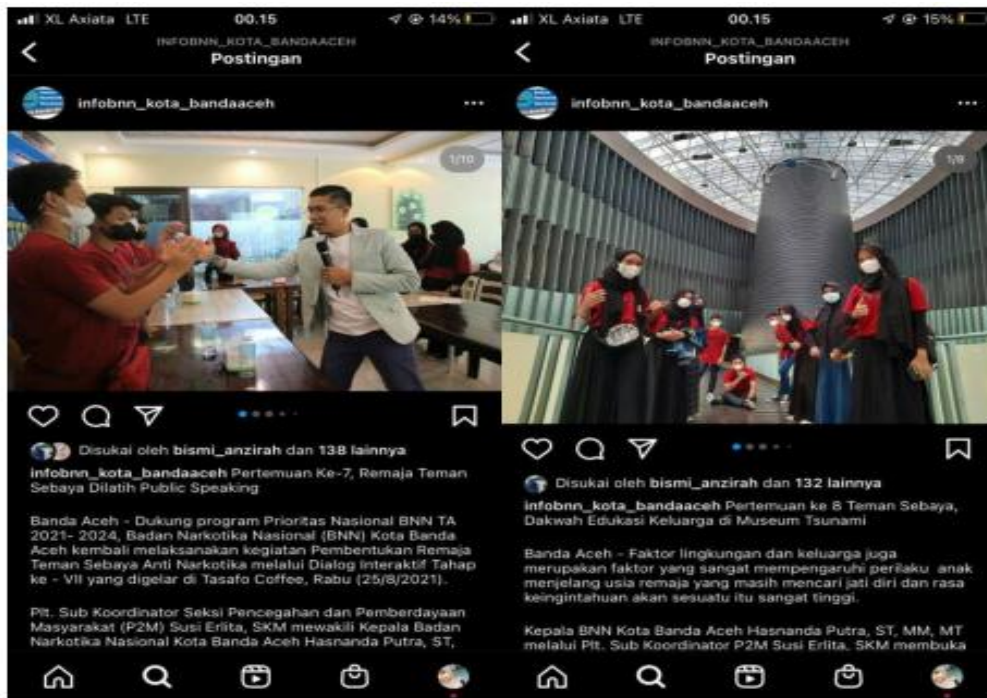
XL Axiata LTE 00.15 14%

INFOBNN_KOTA_BANDAACEH
Postingan

infobnn_kota_bandaaceh ...

1/10

Disukai oleh bismi_anzirah dan 138 lainnya

infobnn_kota_bandaaceh Pertemuan Ke-7, Remaja Teman Sebaya Dilatih Public Speaking

Banda Aceh - Dukung program Prioritas Nasional BNN TA 2021- 2024, Badan Narkotika Nasional (BNN) Kota Banda Aceh kembali melaksanakan kegiatan Pembentukan Remaja Teman Sebaya Anti Narkotika melalui Dialog Interaktif Tahap ke - VII yang digelar di Tasafo Coffee, Rabu (25/8/2021).

Plt. Sub Koordinator Seksi Pencegahan dan Pemberdayaan Masyarakat (P2M) Susi Erlita, SKM mewakili Kepala Badan Narkotika Nasional Kota Banda Aceh Hasnanda Putra, ST,

XL Axiata LTE 00.15 15%

INFOBNN_KOTA_BANDAACEH
Postingan

infobnn_kota_bandaaceh ...

1/9

Disukai oleh bismi_anzirah dan 132 lainnya

infobnn_kota_bandaaceh Pertemuan ke 8 Teman Sebaya, Dakwah Edukasi Keluarga di Museum Tsunami

Banda Aceh - Faktor lingkungan dan keluarga juga merupakan faktor yang sangat mempengaruhi perilaku anak menjelang usia remaja yang masih mencari jati diri dan rasa keingintahuan akan sesuatu itu sangat tinggi.

Kepala BNN Kota Banda Aceh Hasnanda Putra, ST, MM, MT melalui Plt. Sub Koordinator P2M Susi Erlita, SKM membuka